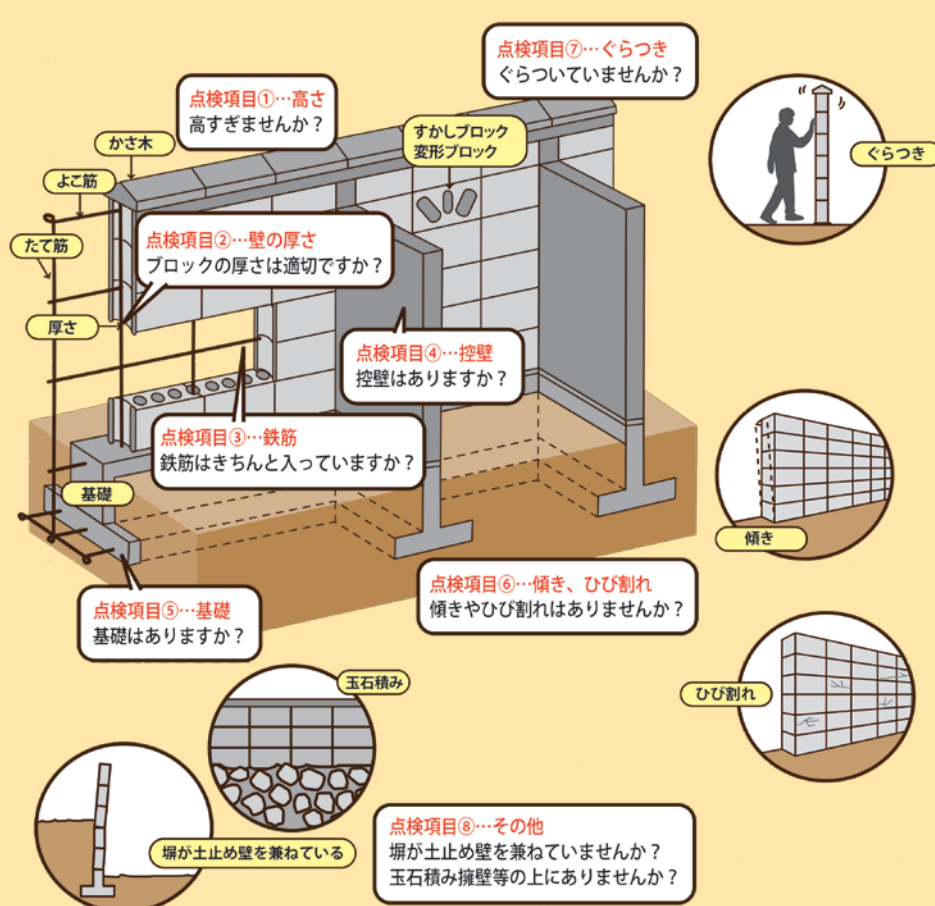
点検項目⑦…ぐらつき
ぐらついていませんか？

点検項目①…高さ
高すぎませんか？

かさ木

すかしブロック
変形ブロック

ぐらつき

よこ筋

たて筋

点検項目②…壁の厚さ
ブロックの厚さは適切ですか？

厚さ

点検項目④…控壁
控壁はありますか？

点検項目③…鉄筋
鉄筋はきちんと入っていますか？

基礎

傾き

点検項目⑥…傾き、ひび割れ
傾きやひび割れはありませんか？

点検項目⑤…基礎
基礎はありますか？

玉石積み

ひび割れ

塀が土止め壁を兼ねている

点検項目⑧…その他
塀が土止め壁を兼ねていませんか？
玉石積み擁壁等の上にありませんか？